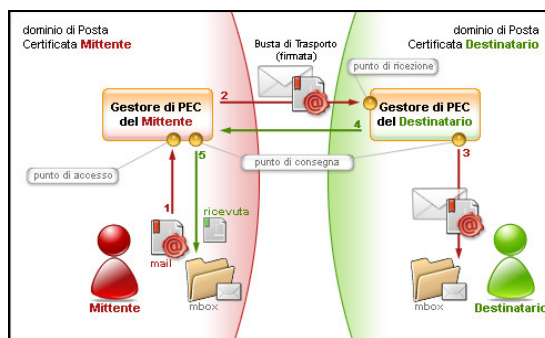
dominio di Posta Certificata Mittente

dominio di Posta Certificata Destinatario

Busta di Trasporto (firmata)

punto di ricezione

2

Gestore di PEC del Mittente

Gestore di PEC del Destinatario

4

punto di accesso

5

punto di consegna

3

1

ricevuta

mail

Mittente

mbox

mbox

Destinatario